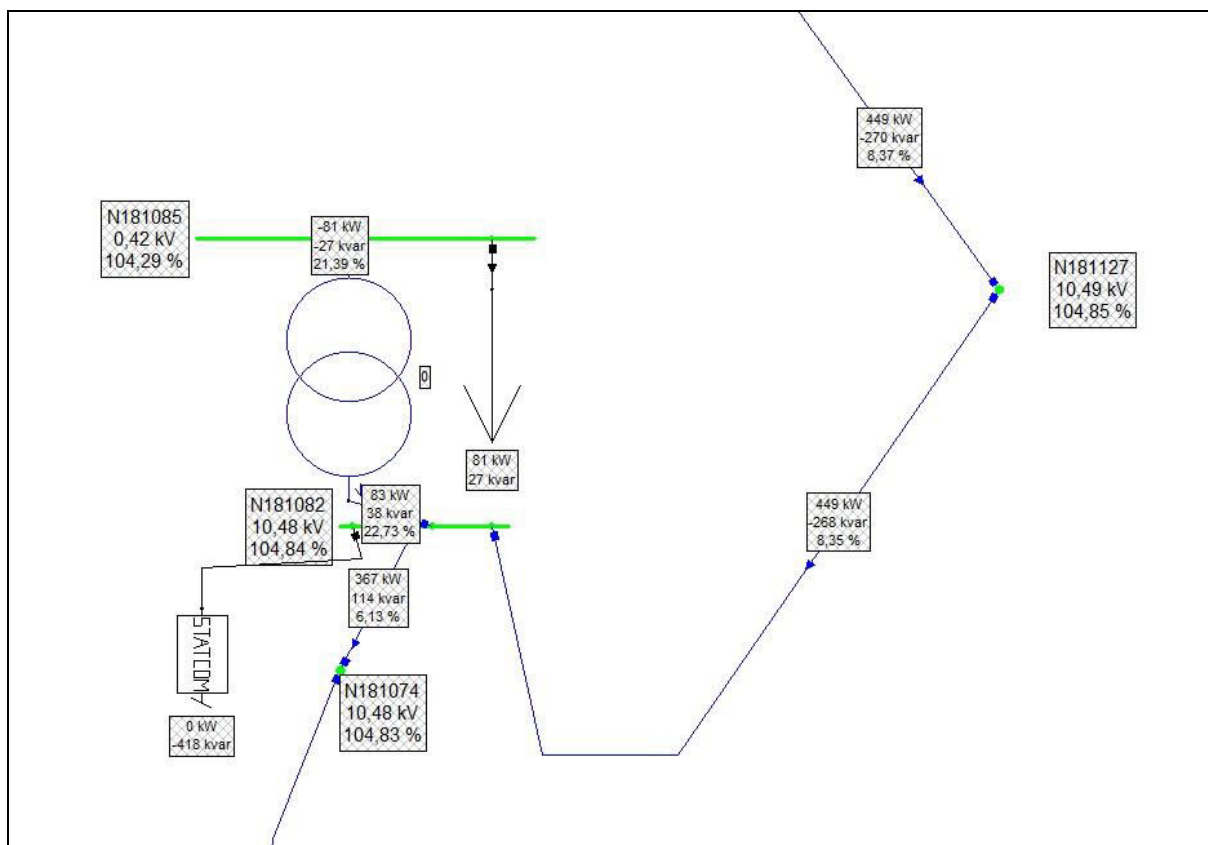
449 kW
-270 kvar
8,37 %

N181085
0,42 kV
104,29 %

-81 kW
-27 kvar
21,39 %

N181127
10,49 kV
104,85 %

0

81 kW
27 kvar

N181082
10,48 kV
104,84 %

83 kW
38 kvar
22,73 %

449 kW
-268 kvar
8,35 %

367 kW
114 kvar
6,13 %

STATCOM

N181074
10,48 kV
104,83 %

0 kW
-418 kvar